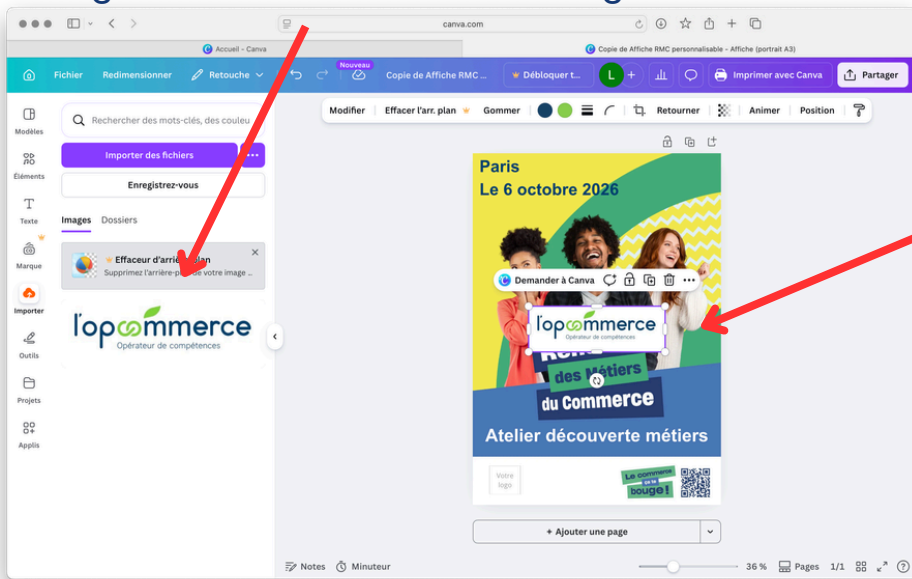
canva.com

Accueil - Canva

Copie de Affiche RMC personnalisable - Affiche (portrait A3)

Fichier Redimensionner Retouche Nouveau Copie de Affiche RMC ... Débloquer t... L Imprimer avec Canva Partager

Modifier Effacer l'arr. plan Gommer Retourner Animer Position

Modèles
Éléments
Texte
Marque
Importer
Outils
Projets
Applis

Rechercher des mots-clés, des couleu

Importer des fichiers

Enregistrez-vous

Images Dossiers

Effaceur d'arri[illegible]plan
Supprimez l'arrière-p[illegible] de votre image ...

l'opcommerce
Opérateur de compétences

Paris
Le 6 octobre 2026

Demander à Canva

l'opcommerce
Opérateur de compétences

des Métiers
du Commerce

Atelier découverte métiers

Votre logo

Le commerce ça te bouge !

+ Ajouter une page

Notes Minuteur 36 % Pages 1/1